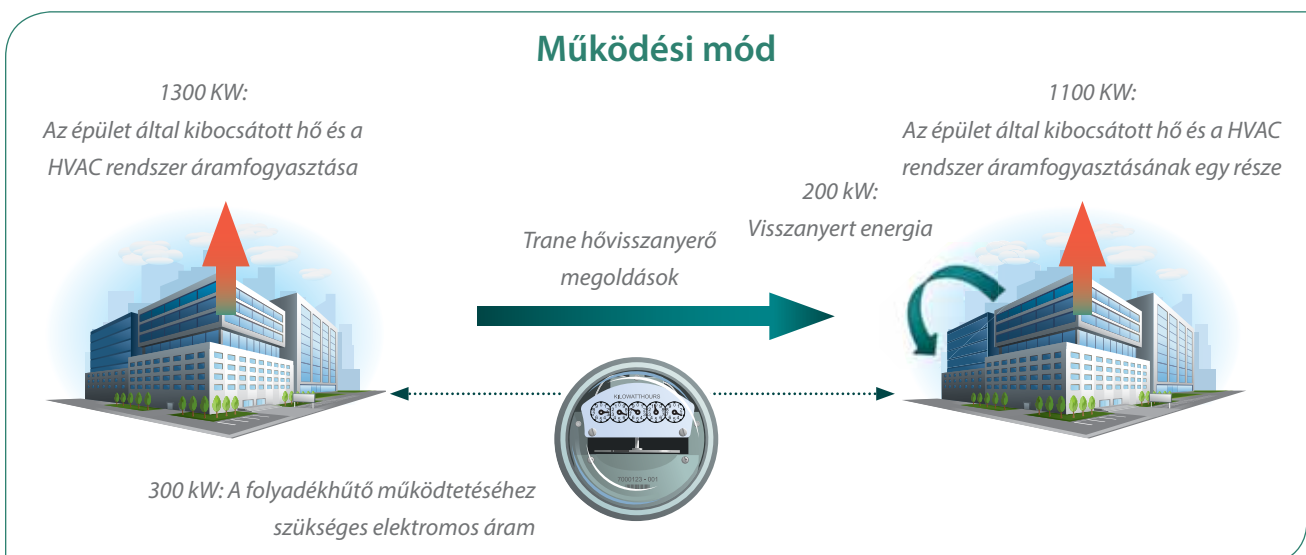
Működési mód

1300 KW:
Az épület által kibocsátott hő és a HVAC rendszer áramfogyasztása

1100 KW:
Az épület által kibocsátott hő és a HVAC rendszer áramfogyasztásának egy része

200 kW:
Visszanyert energia

Trane hővisszanyerő megoldások

KILOWATTHOURS

300 kW: A folyadékhűtő működtetéséhez szükséges elektromos áram